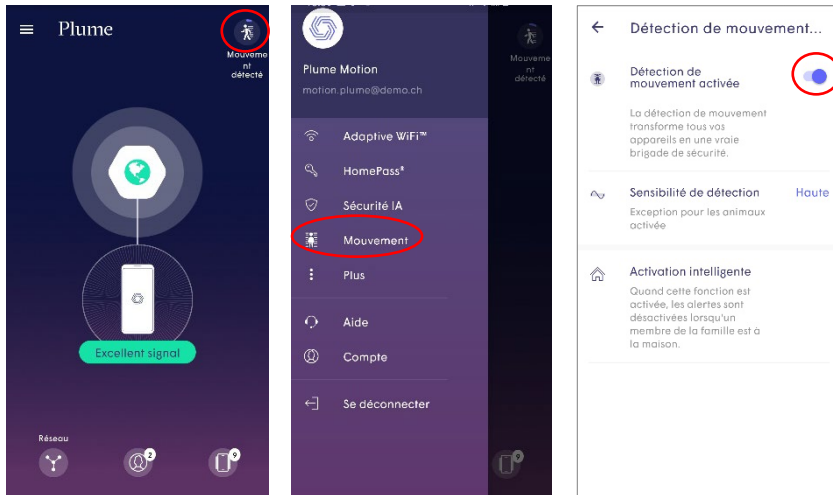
Plume

Mouvement détecté

Excellent signal

Réseau

2

9

Plume Motion

motion.plume@demo.ch

Mouvement détecté

Adaptive WiFi™

HomePass®

Sécurité IA

Mouvement

Plus

Aide

Compte

Se déconnecter

9

← Détection de mouvement...

Détection de mouvement activée

La détection de mouvement transforme tous vos appareils en une vraie brigade de sécurité.

Sensibilité de détection

Haute

Exception pour les animaux activée

Activation intelligente

Quand cette fonction est activée, les alertes sont désactivées lorsqu'un membre de la famille est à la maison.